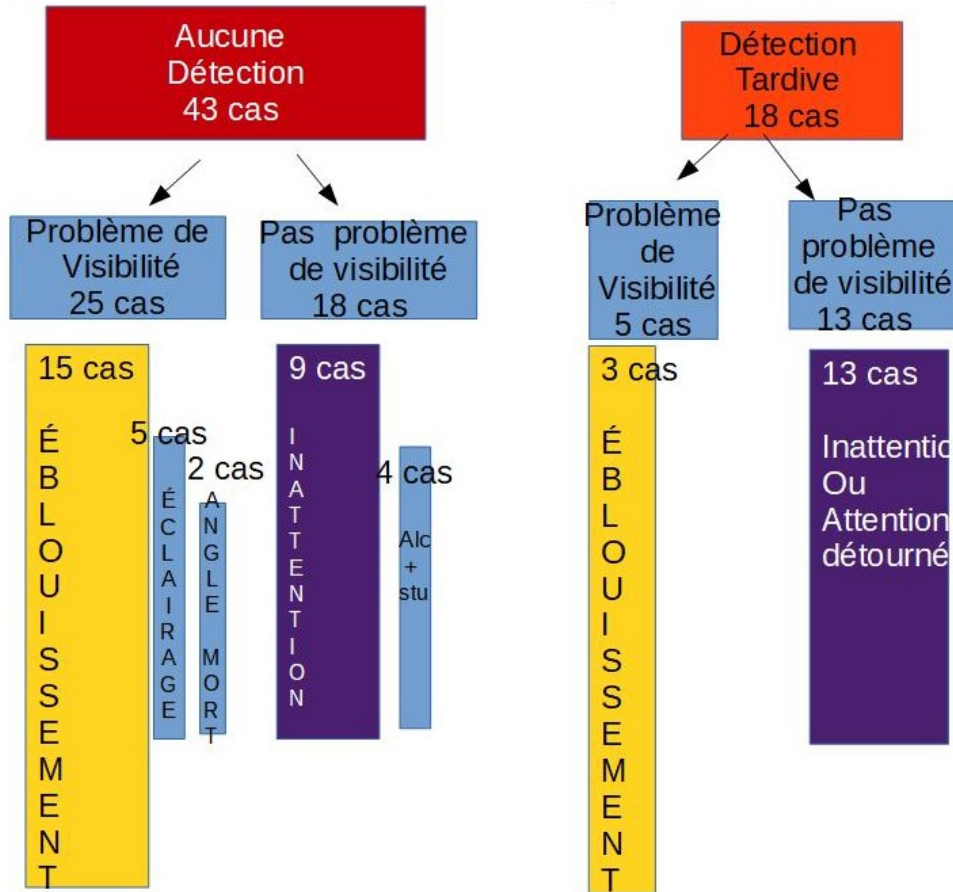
Aucune Détection 43 cas

Problème de Visibilité 25 cas

Pas problème de visibilité 18 cas

15 cas

ÉBLOUISSEMENT

5 cas

ÉCLAIRAGE

2 cas

ANGLE MORT

9 cas

INATTENTION

4 cas

Alc + stu

Détection Tardive 18 cas

Problème de Visibilité 5 cas

Pas problème de visibilité 13 cas

3 cas

ÉBLOUISSEMENT

13 cas

Inattentio Ou Attention détourné